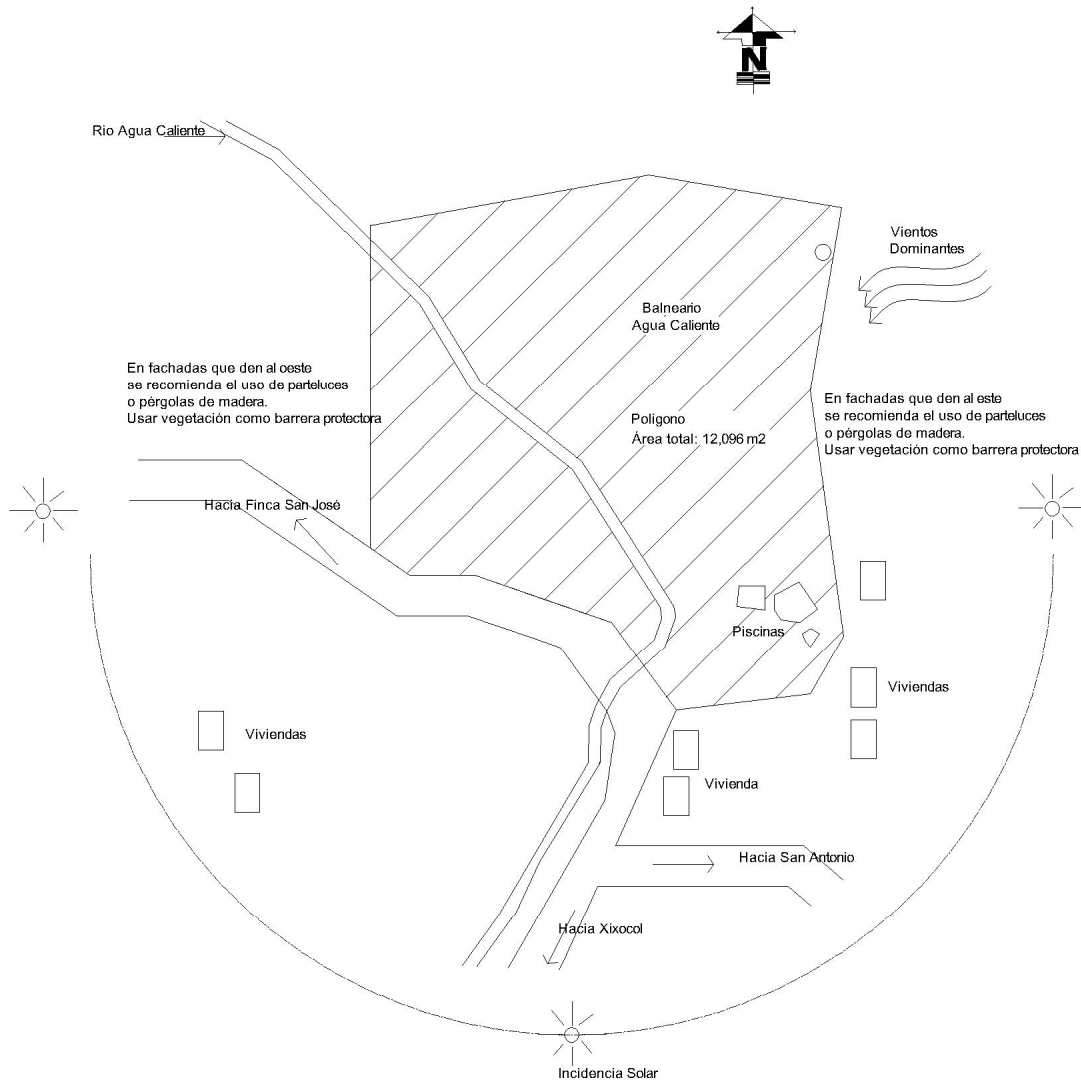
N

Rio Agua Caliente

Vientos Dominantes

Balneario Agua Caliente

En fachadas que den al oeste se recomienda el uso de parteluces o pérgolas de madera. Usar vegetación como barrera protectora

Poligono
Área total: 12,096 m2

En fachadas que den al este se recomienda el uso de parteluces o pérgolas de madera. Usar vegetación como barrera protectora

Hacia Finca San José

Piscinas

Viviendas

Viviendas

Vivienda

Hacia San Antonio

Hacia Xixocol

Incidencia Solar